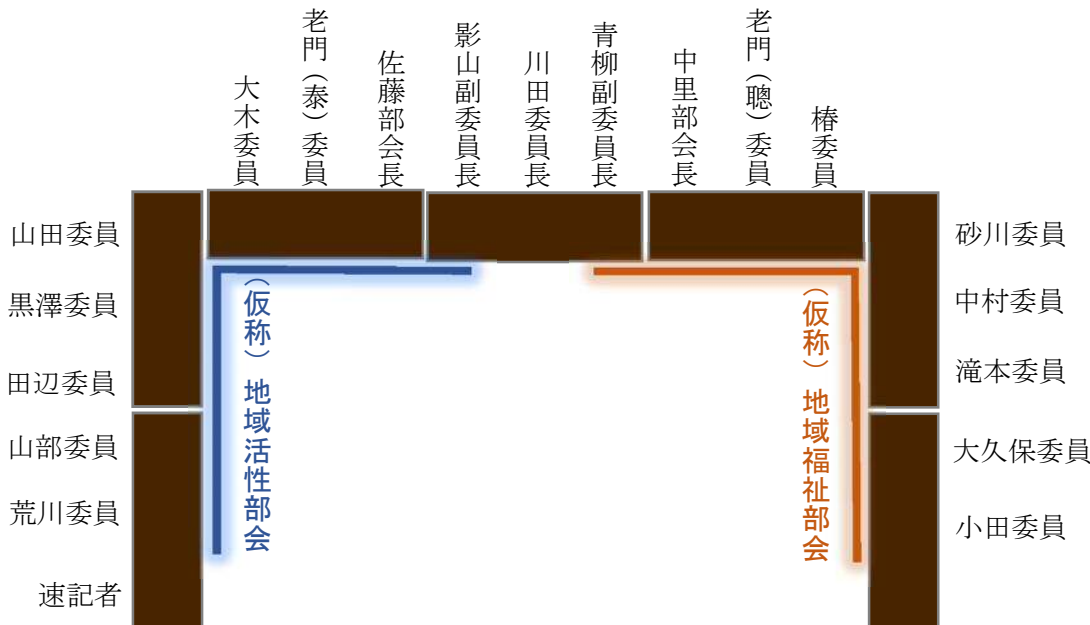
大木委員
老門（泰）委員
佐藤部会長
影山副委員長
川田委員長
青柳副委員長
中里部会長
老門（聰）委員
椿委員

山田委員
黒澤委員
田辺委員
山部委員
荒川委員
速記者

（仮称）地域活性部会

（仮称）地域福祉部会

砂川委員
中村委員
滝本委員
大久保委員
小田委員